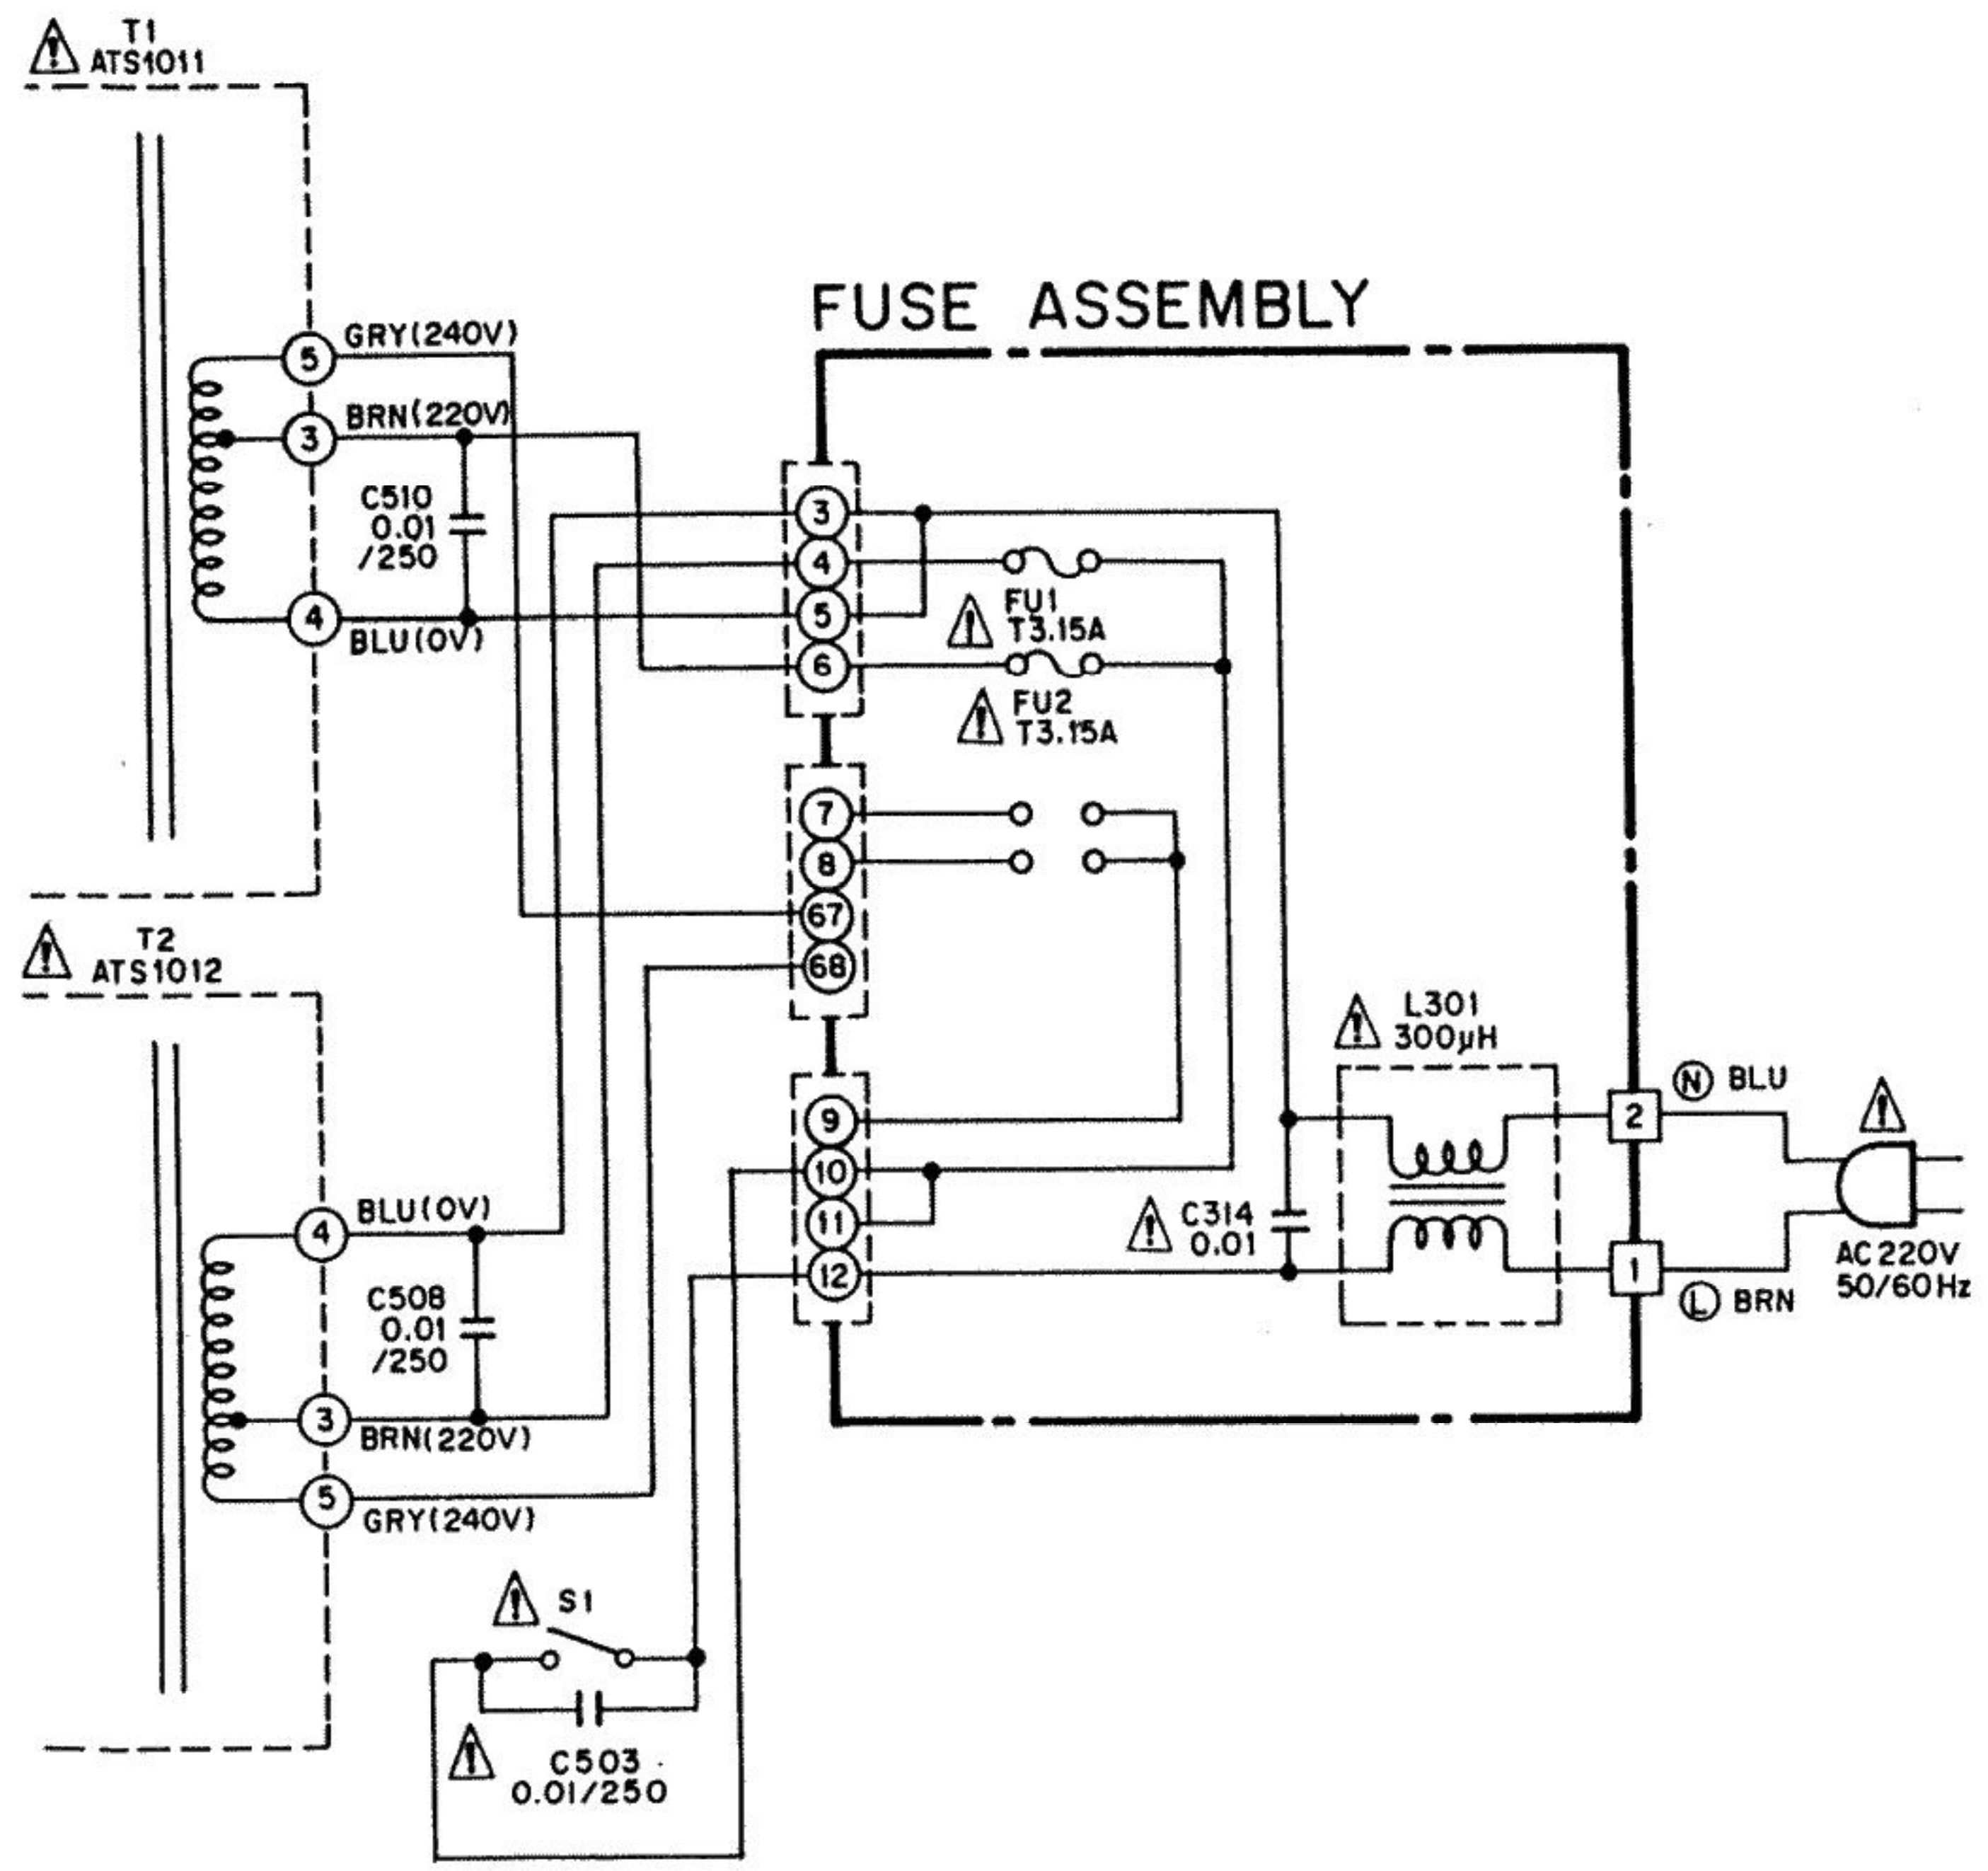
T1
ATS1011

FUSE ASSEMBLY

5 GRY(240V)
3 BRN(220V)
C510
0.01
/250
4 BLU(0V)

3
4
5
6
FU1
T3.15A
FU2
T3.15A

7
8
67
68

T2
ATS1012

L301
300μH

N BLU
2
1
L BRN
AC220V
50/60Hz

C314
0.01

9
10
11
12

4 BLU(0V)
C508
0.01
/250
3 BRN(220V)
5 GRY(240V)

S1
C503
0.01/250